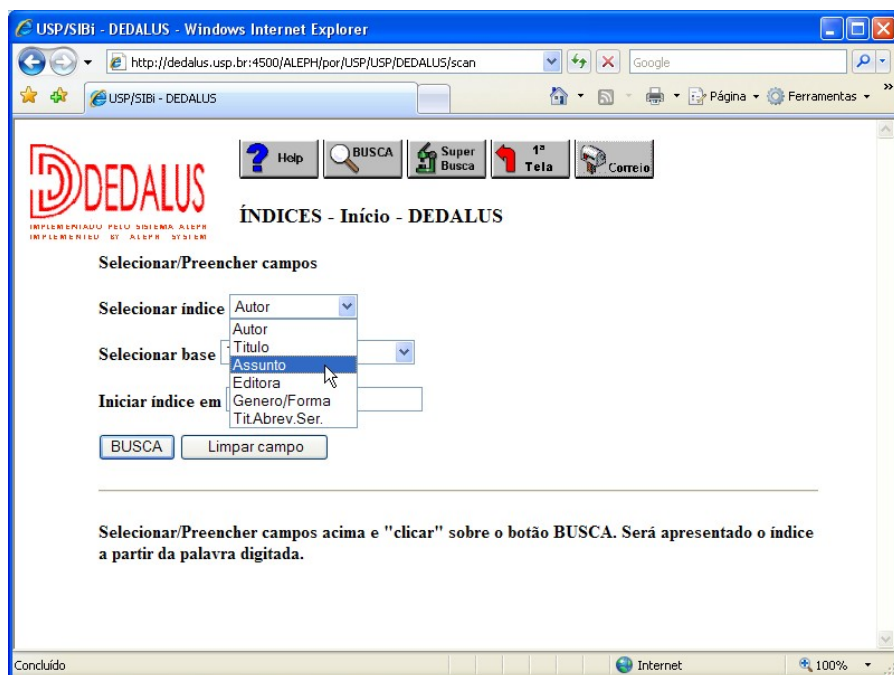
USP/SIBi - DEDALUS - Windows Internet Explorer

http://dedalus.usp.br:4500/ALEPH/por/USP/USP/DEDALUS/scan

Google

USP/SIBi - DEDALUS

Página ▾ Ferramentas ▾

DEDALUS
IMPLEMENTADO PELO SISTEMA ALEPH
IMPLEMENTED BY ALEPH SYSTEM

Help BUSCA Super Busca 1ª Tela Correio

ÍNDICES - Início - DEDALUS

Selecionar/Preencher campos

Selecionar índice Autor

Autor
Titulo
Assunto
Editora
Genero/Forma
Tit.Abrev.Ser.

Selecionar base

Iniciar índice em

BUSCA Limpar campo

Selecionar/Preencher campos acima e "clicar" sobre o botão BUSCA. Será apresentado o índice a partir da palavra digitada.

Concluído

Internet

100%